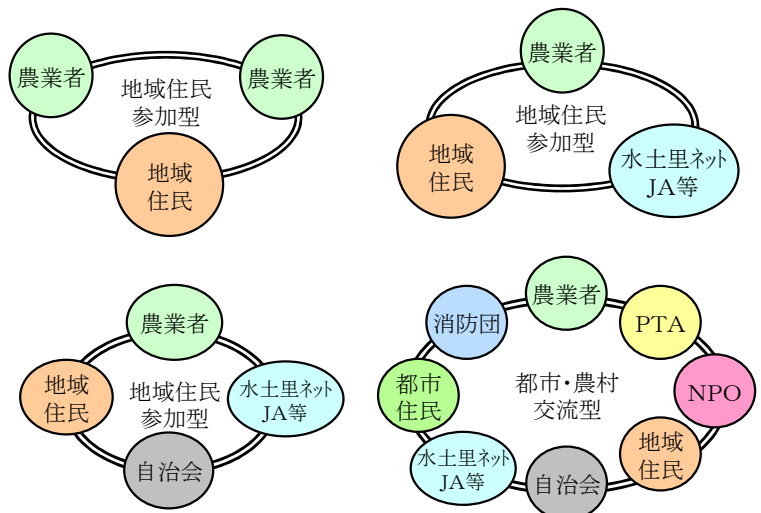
農業者
農業者
地域住民
参加型
地域
住民

農業者
地域住民
参加型
地域
住民
水土里ネット
JA等

農業者
地域
住民
地域住民
参加型
水土里ネット
JA等
自治会

農業者
消防団
PTA
都市
住民
都市・農村
交流型
NPO
地域
住民
水土里ネット
JA等
自治会